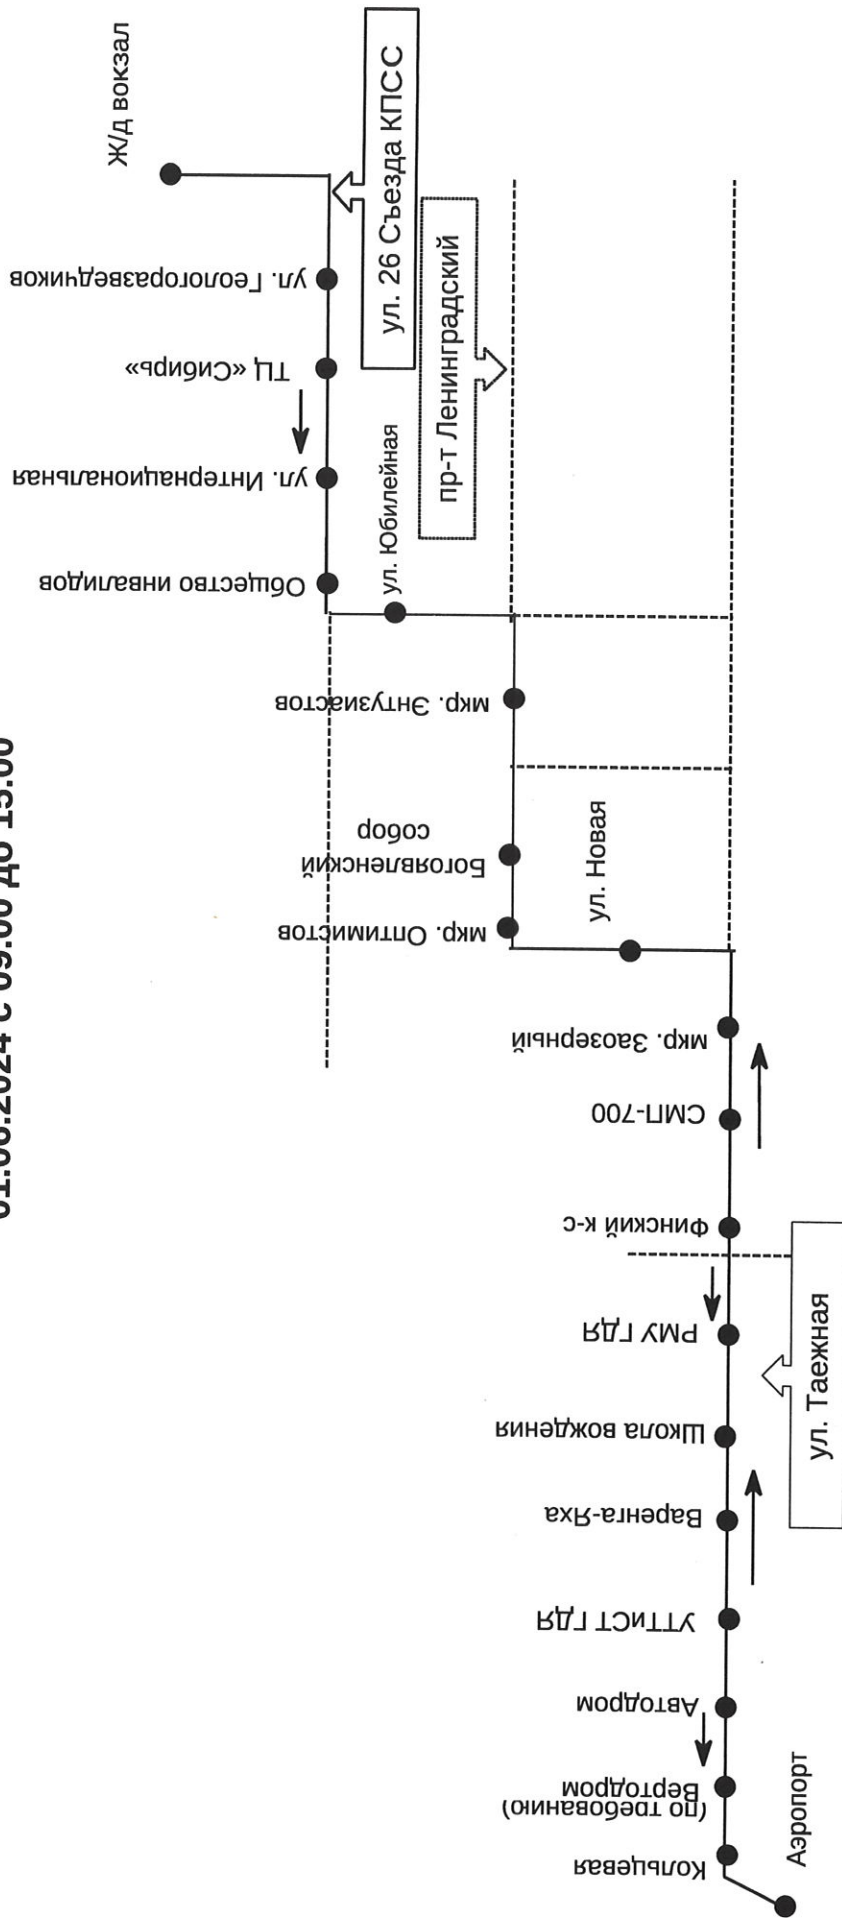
01.06.2024 с 09:00 до 15:00

Ж/д вокзал

ул. 26 Съезда КПСС

пр-т Ленинградский

ул. Геологоразведчиков

ТЦ «Сибирь»

ул. Интернациональная

ул. Юбилейная

Общество инвалидов

мкр. Энтузиастов

Богоявленский собор

ул. Новая

мкр. Оптимистов

мкр. Заозерный

СМП-700

Финский к-с

РМУ ГДЯ

ул. Таежная

Школа вождения

Варенга-Яха

УТТиСТ ГДЯ

Автодром

Вертодром (по требованию)

Кольцевая

Аэропорт